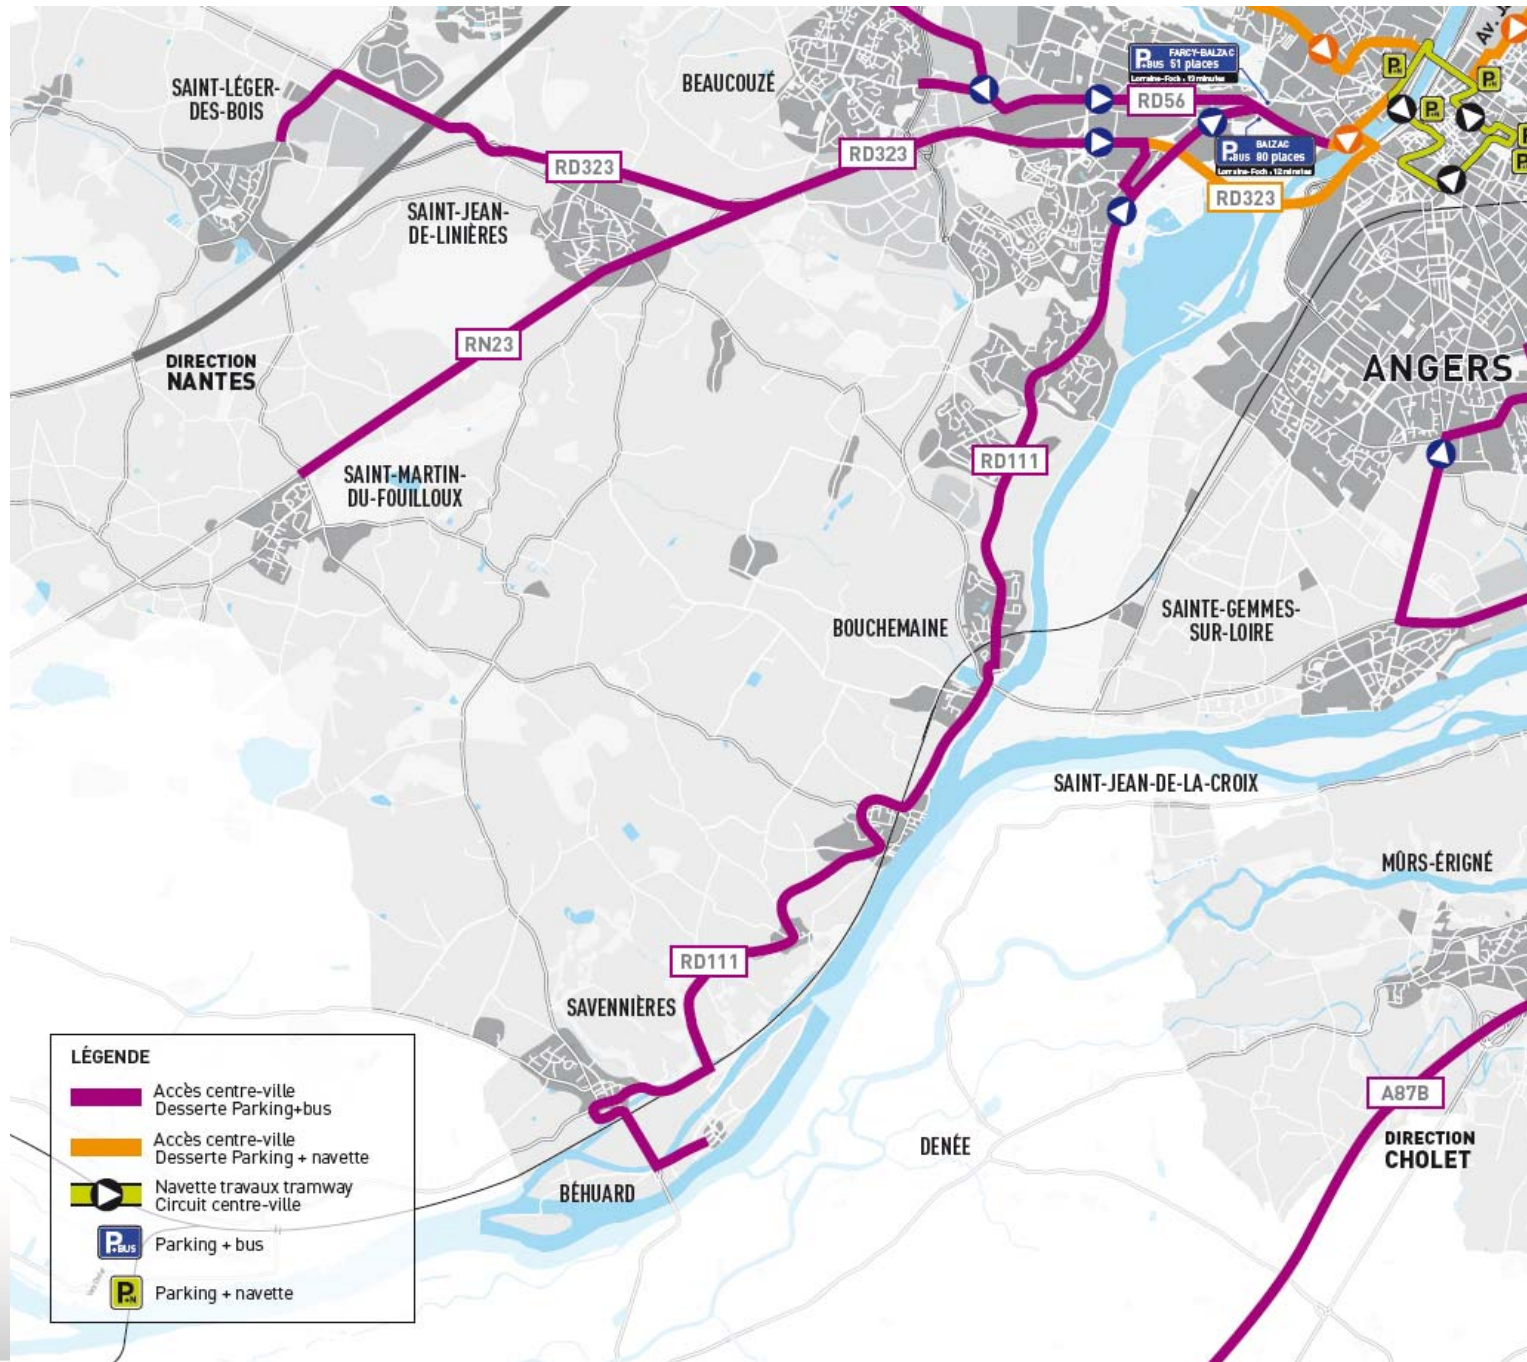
SAINT-LÉGER-DES-BOIS

BEAUCOUZÉ

P+BUS FARCY-BALZAC 51 places
Lorraine-Foch : 13 minutes

RD56

P+BUS BALZAC 80 places
Lorraine-Foch : 12 minutes

AV. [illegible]

RD323

RD323

RD323

SAINT-JEAN-DE-LINIÈRES

DIRECTION NANTES

RN23

ANGERS

SAINT-MARTIN-DU-FOUILLOUX

RD111

BOUCHEMAINE

SAINTE-GEMMES-SUR-LOIRE

SAINT-JEAN-DE-LA-CROIX

MÛRS-ÉRIGNÉ

RD111

SAVENNIÈRES

A87B

DIRECTION CHOLET

DENÉE

BÉHUARD

LÉGENDE
Accès centre-ville
Desserte Parking+bus
Accès centre-ville
Desserte Parking + navette
Navette travaux tramway
Circuit centre-ville
Parking + bus
Parking + navette